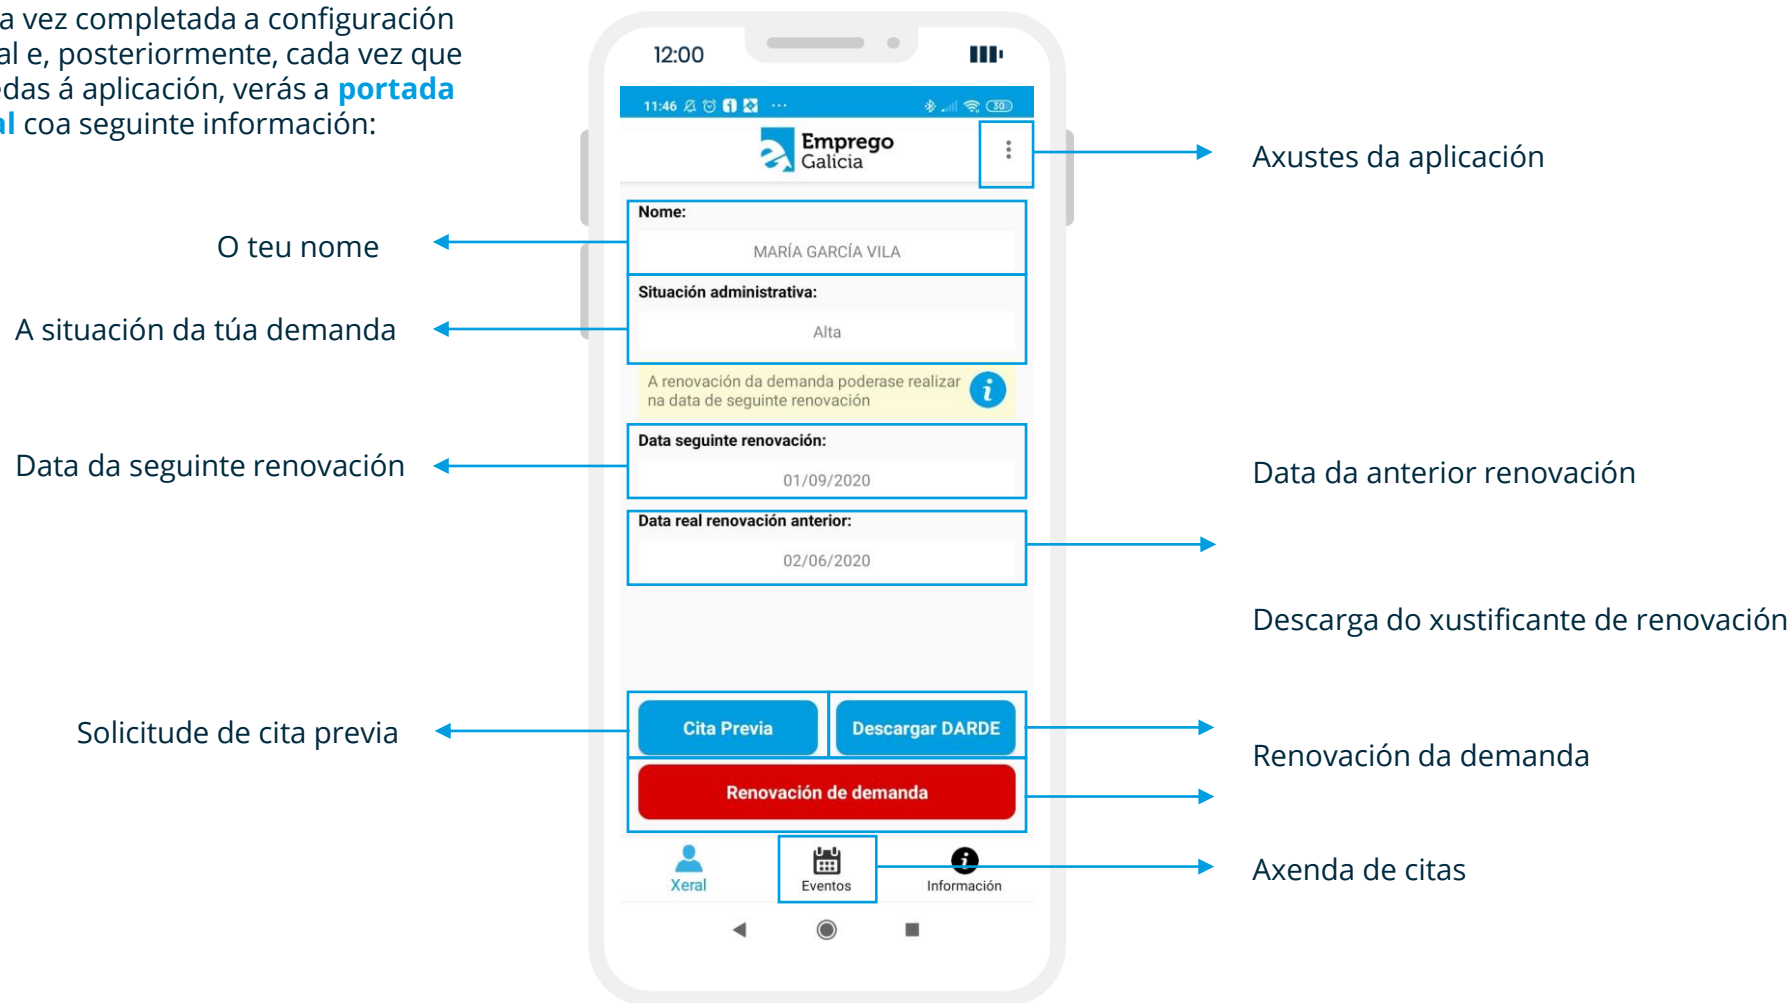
a vez completada a configuración al e, posteriormente, cada vez que das á aplicación, verás a **portada** **l** coa seguinte información:

O teu nome

A situación da túa demanda

Data da seguinte renovación

Solicitude de cita previa

12:00

11:46

Emprego Galicia

Nome:

MARÍA GARCÍA VILA

Situación administrativa:

Alta

A renovación da demanda poderase realizar na data de seguinte renovación

Data seguinte renovación:

01/09/2020

Data real renovación anterior:

02/06/2020

Cita Previa

Descargar DARDE

Renovación de demanda

Xeral

Eventos

Información

Axustes da aplicación

Data da anterior renovación

Descarga do xustificante de renovación

Renovación da demanda

Axenda de citas